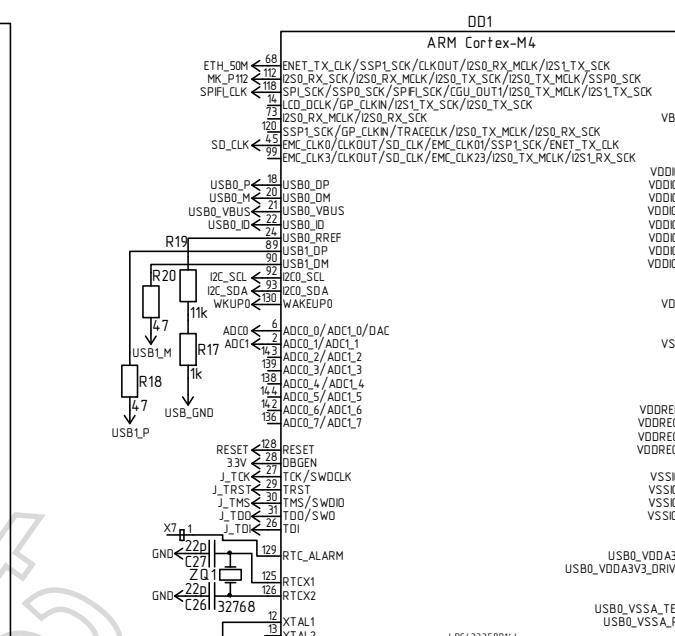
DD1
ARM Cortex-M4

ETH_50M 68 ENET_TX_CLK/SSP1_SCK/CLKOUT/I2S0_RX_MCLK/I2S1_TX_SCK
MK_P112 112 I2S0_RX_SCK/I2S0_RX_MCLK/I2S0_TX_SCK/I2S0_TX_MCLK/SSP0_SCK
SPIFI_CLK 118 SPI_SCK/SSP0_SCK/SPIFI_SCK/CGU_OUT1/I2S0_TX_MCLK/I2S1_TX_SCK
14 LCD_DCLK/GP_CLKIN/I2S1_TX_SCK/I2S0_TX_SCK
73 I2S0_RX_MCLK/I2S0_RX_SCK
120 SSP1_SCK/GP_CLKIN/TRACECLK/I2S0_TX_MCLK/I2S0_RX_SCK
SD_CLK 45 EMC_CLK0/CLKOUT/SD_CLK/EMC_CLK01/SSP1_SCK/ENET_TX_CLK
99 EMC_CLK3/CLKOUT/SD_CLK/EMC_CLK23/I2S0_TX_MCLK/I2S1_RX_SCK

VB

USB0_P 18 USB0_DP
USB0_M 20 USB0_DM
USB0_VBUS 21 USB0_VBUS
USB0_ID 22 USB0_ID
24 USB0_RREF
R19 89 USB1_DP
90 USB1_DM
R20 I2C_SCL 92 I2C0_SCL
I2C_SDA 93 I2C0_SDA
WKUP0 130 WAKEUP0
47 11k
USB1_M R17
1k
R18
47 USB_GND
USB1_P

VDDI
VDDI
VDDI
VDDI
VDDI
VDDI
VDDI

VD

VS

ADC0 6 ADC0_0/ADC1_0/DAC
ADC1 2 ADC0_1/ADC1_1
143 ADC0_2/ADC1_2
139 ADC0_3/ADC1_3
138 ADC0_4/ADC1_4
144 ADC0_5/ADC1_5
142 ADC0_6/ADC1_6
136 ADC0_7/ADC1_7

VDDRE
VDDRE
VDDRE
VDDRE

RESET 128 RESET
3.3V 28 DBGEN
J_TCK 27 TCK/SWDCLK
J_TRST 29 TRST
J_TMS 30 TMS/SWDIO
J_TDO 31 TDO/SWO
J_TDI 26 TDI

VSSI
VSSI
VSSI
VSSI

X7 1
GND 22p C27 129 RTC_ALARM
ZQ1
125 RTCX1
GND 22p C26 32768 126 RTCX2
12 XTAL1
13 XTAL2

USB0_VDDA3
USB0_VDDA3V3_DRIV

USB0_VSSA_TE
USB0_VSSA_R